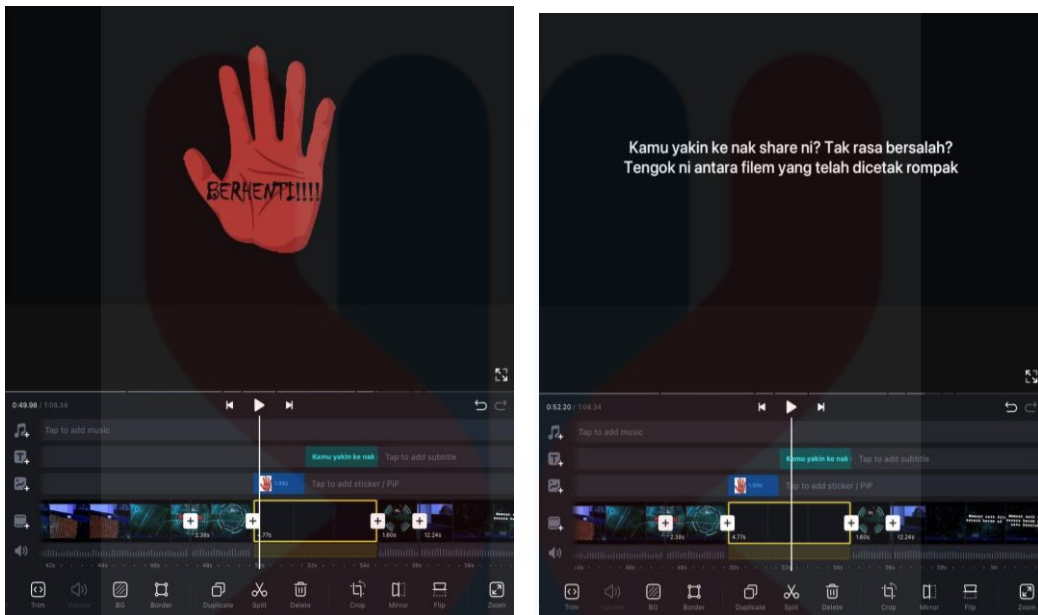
BERHENTI!!!!

0:49.96 / 1:08.34

Tap to add music

Kamu yakin ke nak

Tap to add subtitle

1.48s

Tap to add sticker / PiP

2.38s

4.77s

1.60s

12.24s

Trim Volume BG Border Duplicate Split Delete Crop Mirror Flip Zoom

Kamu yakin ke nak share ni? Tak rasa bersalah?
Tengok ni antara filem yang telah dicetak rompak

0:52.20 / 1:08.34

Tap to add music

Kamu yakin ke nak

Tap to add subtitle

1.48s

Tap to add sticker / PiP

2.38s

4.77s

1.60s

12.24s

Trim Volume BG Border Duplicate Split Delete Crop Mirror Flip Zoom